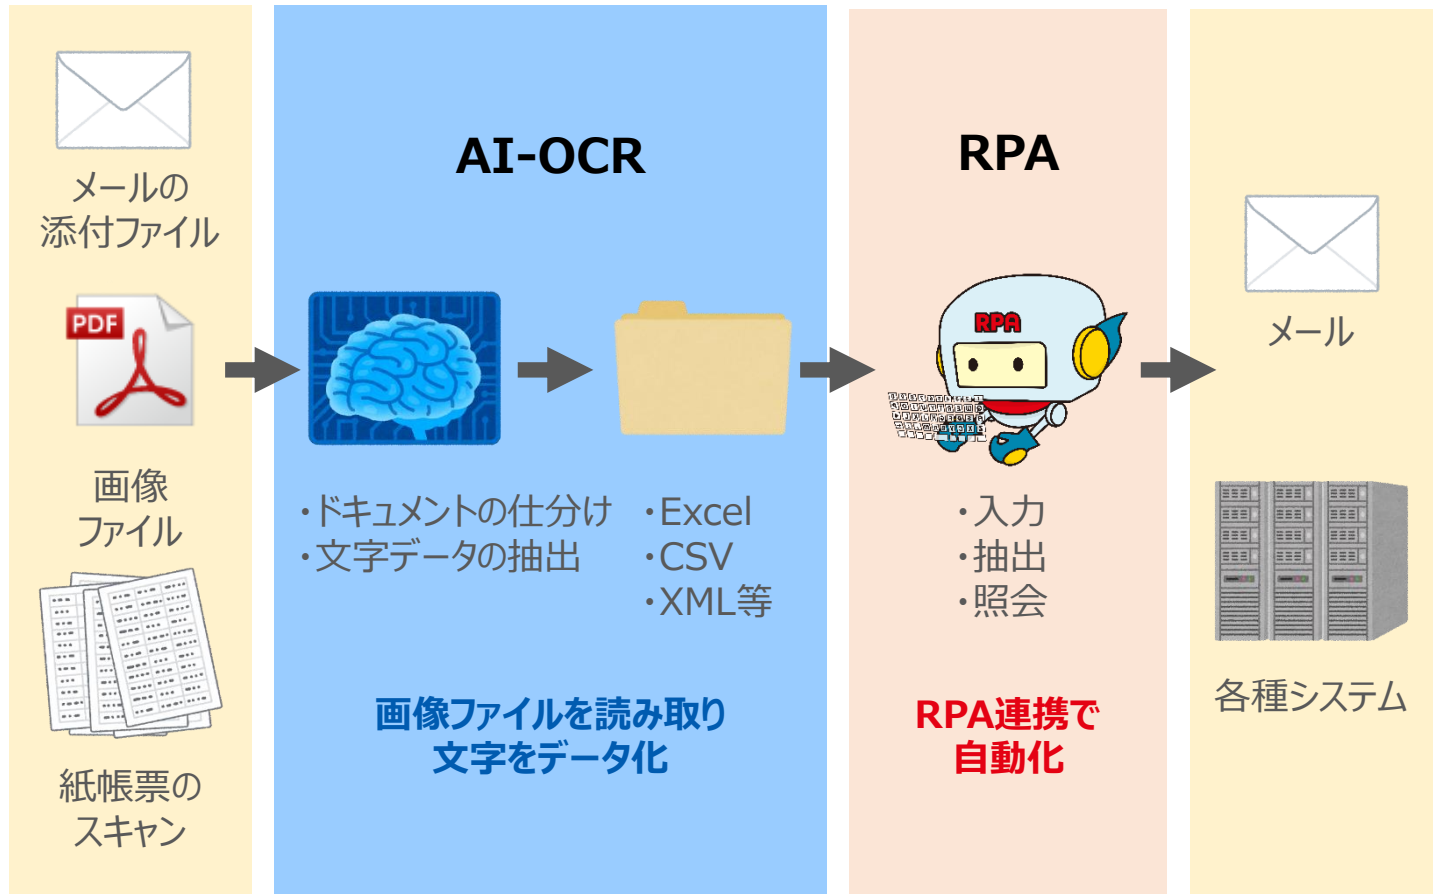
メールの
添付ファイル

PDF

画像
ファイル

紙帳票の
スキャン

AI-OCR

・ドキュメントの仕分け
・文字データの抽出

・Excel
・CSV
・XML等

画像ファイルを読み取り
文字をデータ化

RPA

RPA

・入力
・抽出
・照会

RPA連携で
自動化

メール

各種システム